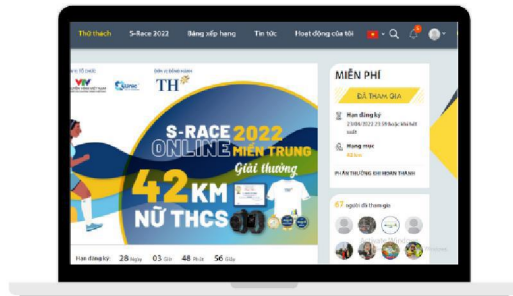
Thử thách S-Race 2022 Bảng xếp hạng Tin tức Hoạt động của tôi

ĐƠN VỊ TỔ CHỨC
VTV
ĐƠN VỊ ĐỒNG HÀNH
TH

S-RACE 2022
ONLINE MIỀN TRUNG
Giải thưởng
42 KM
NỮ THCS

Hạn đăng ký: 28 Ngày 03 Giờ 48 Phút 56 Giây

MIỄN PHÍ
ĐÃ THAM GIA
Hạn đăng ký
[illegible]
Hạng mục
42km
PHẦN THƯỞNG ĐÃ HOÀN THÀNH
67 người đã tham gia